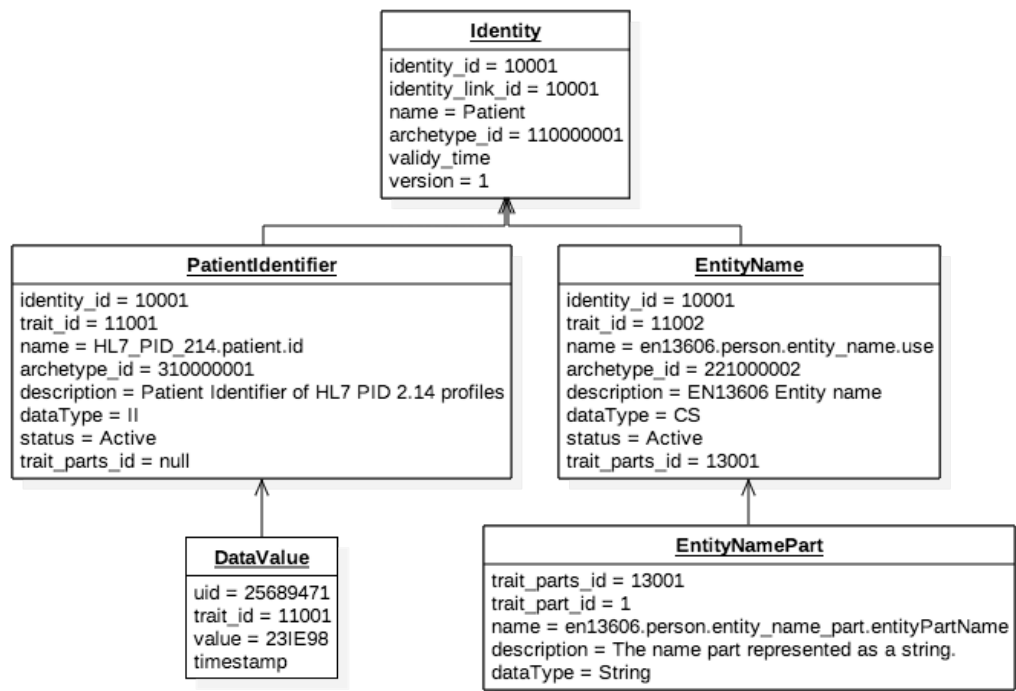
Identity

identity_id = 10001
identity_link_id = 10001
name = Patient
archetype_id = 110000001
validy_time
version = 1

PatientIdentifier

identity_id = 10001
trait_id = 11001
name = HL7_PID_214.patient.id
archetype_id = 310000001
description = Patient Identifier of HL7 PID 2.14 profiles
dataType = II
status = Active
trait_parts_id = null

EntityName

identity_id = 10001
trait_id = 11002
name = en13606.person.entity_name.use
archetype_id = 221000002
description = EN13606 Entity name
dataType = CS
status = Active
trait_parts_id = 13001

DataValue

uid = 25689471
trait_id = 11001
value = 23IE98
timestamp

EntityNamePart

trait_parts_id = 13001
trait_part_id = 1
name = en13606.person.entity_name_part.entityPartName
description = The name part represented as a string.
dataType = String